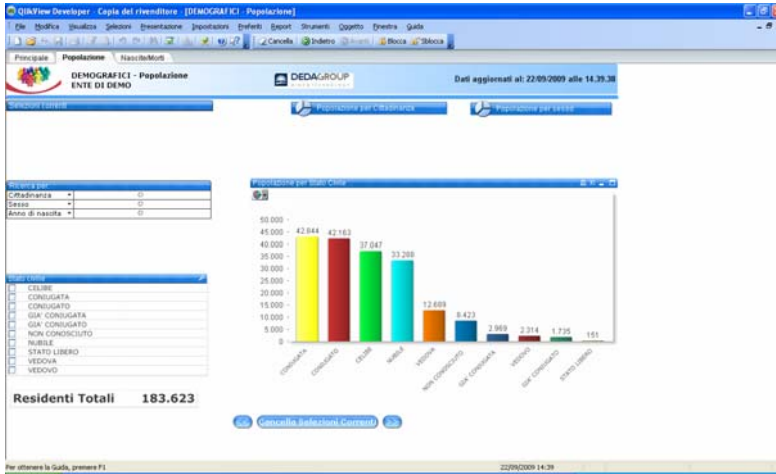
QlikView Developer - Copia del rivenditore - [DEMOGRAFICI - Popolazione]

File Modifica Visualizza Selezioni Presentazione Impostazioni Preferiti Report Strumenti Oggetto Finestra Guida

Cancella Indietro Avanti Blocca Sblocca

Principale Popolazione Nascite/Morti

DEMOGRAFICI - Popolazione
ENTE DI DEMO

DEDAGROUP

Dati aggiornati al: 22/09/2009 alle 14.39.38

Selezioni correnti

Popolazione per Cittadinanza

Popolazione per sesso

Ricerca per
Cittadinanza 0
Sesso 0
Anno di nascita 0

Popolazione per Stato Civile

Stato civile
CELIBE
CONIUGATA
CONIUGATO
GIA' CONIUGATA
GIA' CONIUGATO
NON CONOSCIUTO
NUBILE
STATO LIBERO
VEDOVA
VEDOVO

| | |
|---|---|
| CONIUGATA | 42.844 |
| CONIUGATO | 42.163 |
| CELIBE | 37.047 |
| NUBILE | 33.288 |
| VEDOVA | 12.689 |
| NON CONOSCIUTO | 8.423 |
| GIA' CONIUGATA | 2.969 |
| VEDOVO | 2.314 |
| GIA' CONIUGATO | 1.735 |
| STATO LIBERO | 151 |

50.000
45.000
40.000
35.000
30.000
25.000
20.000
15.000
10.000
5.000
0

Residenti Totali 183.623

<< Cancella Selezioni Correnti >>

Per ottenere la Guida, premere F1

22/09/2009 14:39